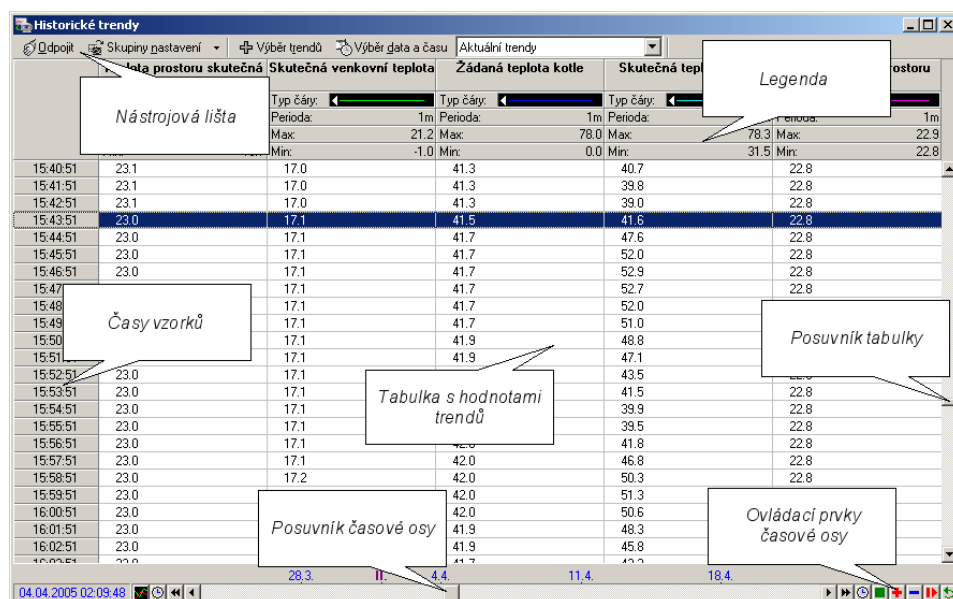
Historické trendy

Odpojit | Skupiny nastavení | Výběr trendů | Výběr data a času | Aktuální trendy

Nástrojová lišta

Legenda

| | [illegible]plota prostoru skutečná | Skutečná venkovní teplota | Žádaná teplota kotle | Skutečná tepl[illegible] | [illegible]rostoru |
|---|---|---|---|---|---|
| | | Typ čáry: | Typ čáry: | Typ čáry: | |
| | | Perioda: 1m | Perioda: 1m | Perioda: | Perioda: 1m |
| | | Max: 21.2 | Max: 78.0 | Max: 78.3 | Max: 22.9 |
| | | Min: -1.0 | Min: 0.0 | Min: 31.5 | Min: 22.8 |
| 15:40:51 | 23.1 | 17.0 | 41.3 | 40.7 | 22.8 |
| 15:41:51 | 23.1 | 17.0 | 41.3 | 39.8 | 22.8 |
| 15:42:51 | 23.1 | 17.0 | 41.3 | 39.0 | 22.8 |
| 15:43:51 | 23.0 | 17.1 | 41.5 | 41.6 | 22.8 |
| 15:44:51 | 23.0 | 17.1 | 41.7 | 47.6 | 22.8 |
| 15:45:51 | 23.0 | 17.1 | 41.7 | 52.0 | 22.8 |
| 15:46:51 | 23.0 | 17.1 | 41.7 | 52.9 | 22.8 |
| 15:47 | | 17.1 | 41.7 | 52.7 | 22.8 |
| 15:48 | | 17.1 | 41.7 | 52.0 | |
| 15:49 | | 17.1 | 41.7 | 51.0 | |
| 15:50 | | 17.1 | 41.9 | 48.8 | |
| 15:51 | | 17.1 | 41.9 | 47.1 | |
| 15:52:51 | 23.0 | 17.1 | | 43.5 | |
| 15:53:51 | 23.0 | 17.1 | | 41.5 | 22.8 |
| 15:54:51 | 23.0 | 17.1 | | 39.9 | 22.8 |
| 15:55:51 | 23.0 | 17.1 | | 39.5 | 22.8 |
| 15:56:51 | 23.0 | 17.1 | 42.0 | 41.8 | 22.8 |
| 15:57:51 | 23.0 | 17.1 | 42.0 | 46.8 | 22.8 |
| 15:58:51 | 23.0 | 17.2 | 42.0 | 50.3 | 22.8 |
| 15:59:51 | 23.0 | | 42.0 | 51.3 | |
| 16:00:51 | 23.0 | | 42.0 | 50.6 | |
| 16:01:51 | 23.0 | | 41.9 | 48.3 | |
| 16:02:51 | 23.0 | | 41.9 | 45.8 | |

Časy vzorků

Posuvník tabulky

Tabulka s hodnotami trendů

Posuvník časové osy

Ovládací prvky časové osy

04.04.2005 02:09:48 | 28.3. | 4.4. | 11.4. | 18.4.